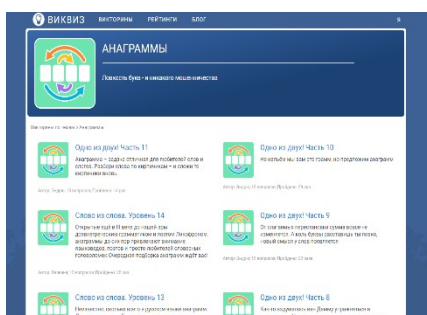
ВИКВИЗ ВИКТОРИНЫ РЕЙТИНГИ БЛОГ

АНАГРАММЫ

Ловкость букв - и никакого мошенничества

Викторины по темам > Анаграммы

Одно из двух! Часть 11

Анаграмма – это слово, полученное путём перестановки букв в другом слове. Разгадай слово по картинкам – и слово те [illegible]

Автор: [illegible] | Прошли: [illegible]

Одно из двух! Часть 10

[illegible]

Автор: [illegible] | Прошли: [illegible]

Слово из слова. Уровень 14

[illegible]

Автор: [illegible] | Прошли: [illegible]

Одно из двух! Часть 9

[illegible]

Автор: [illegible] | Прошли: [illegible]

Слово из слова. Уровень 13

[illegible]

Одно из двух! Часть 8

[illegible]